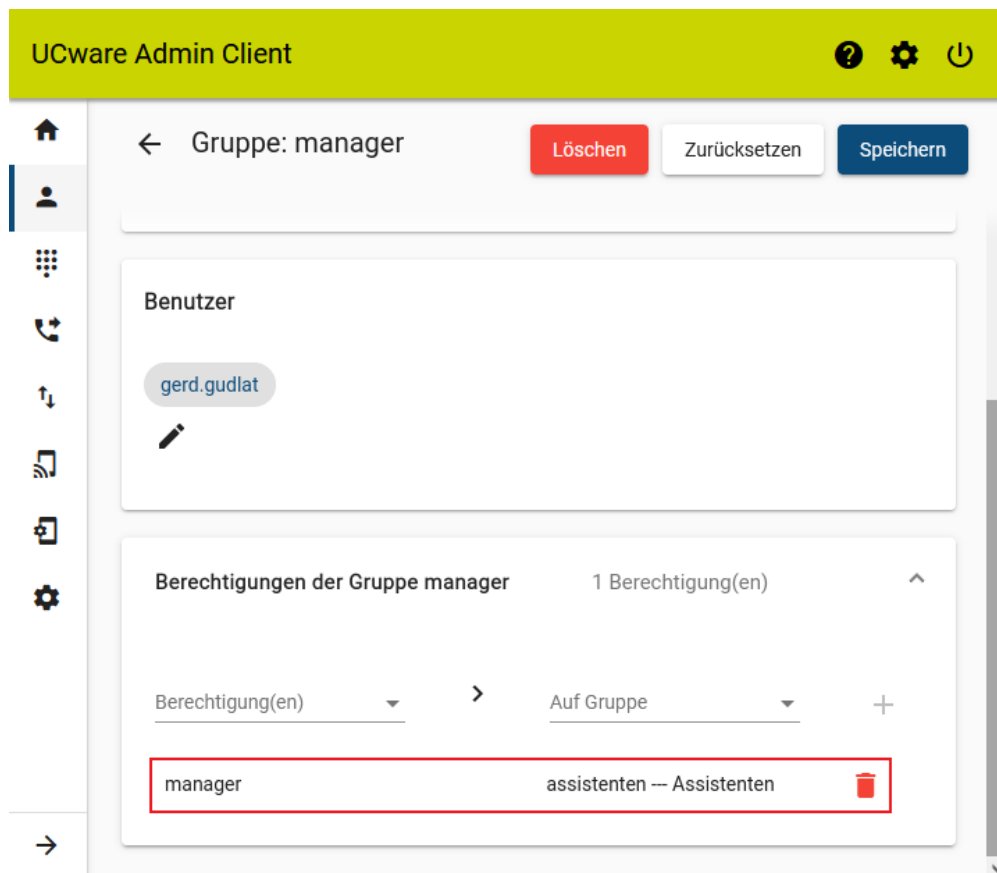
UCware Admin Client

Gruppe: manager

Löschen

Zurücksetzen

Speichern

Benutzer

gerd.gudlat

Berechtigungen der Gruppe manager

1 Berechtigung(en)

Berechtigung(en)

Auf Gruppe

manager

assistenten --- Assistenten